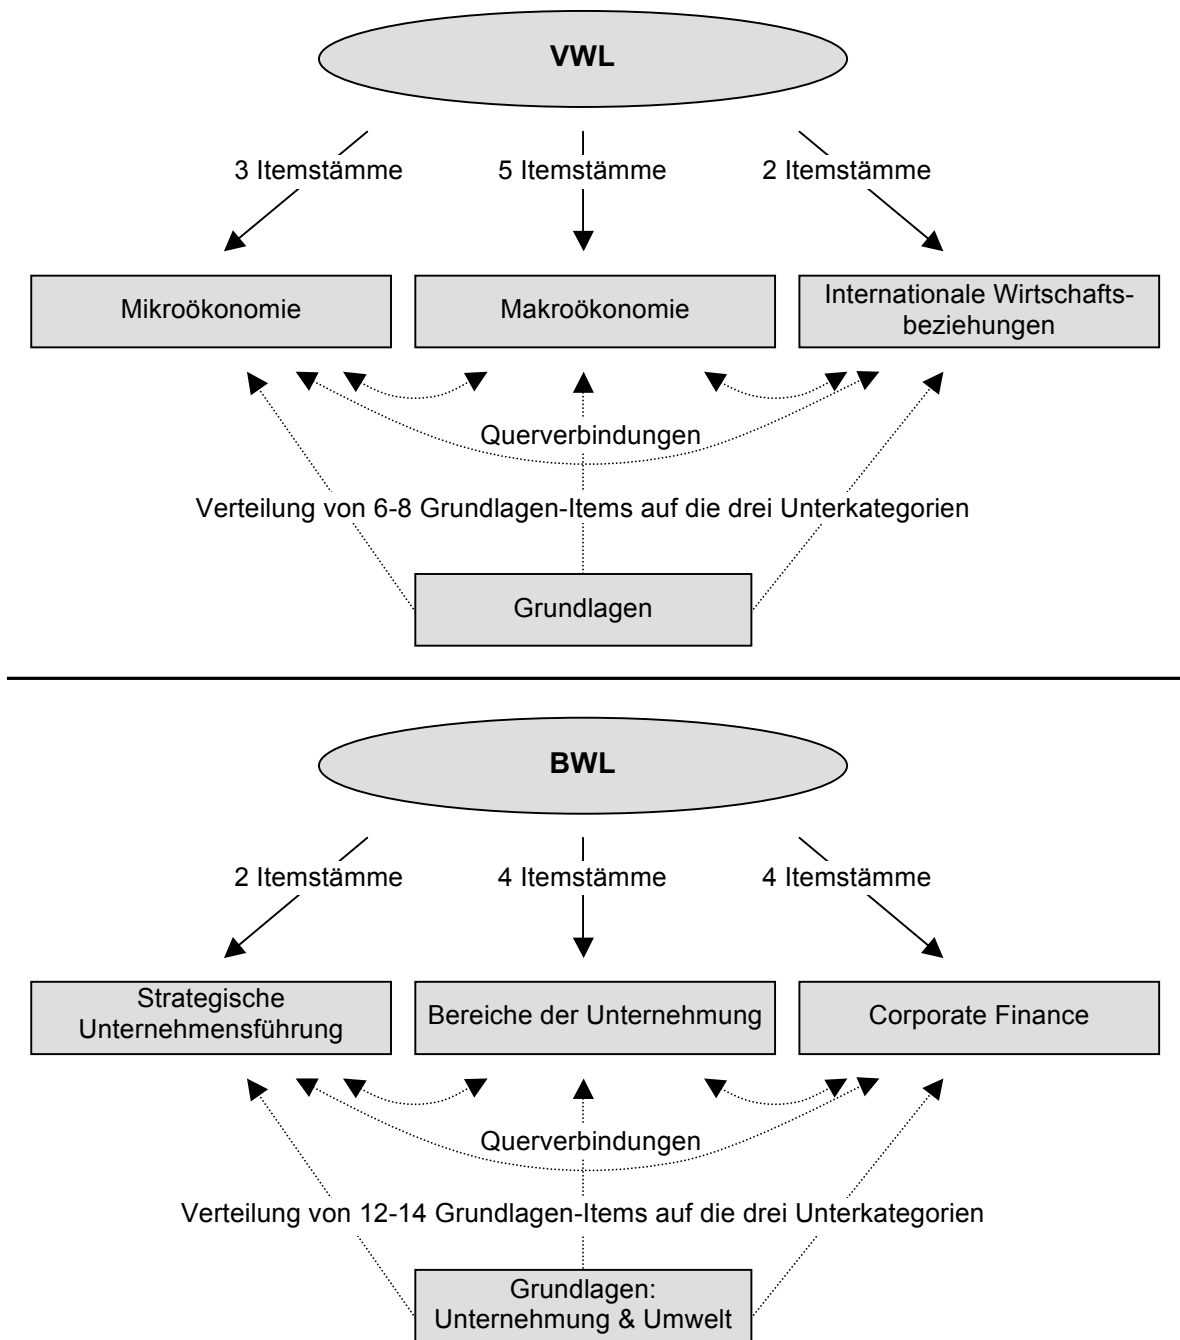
VWL

3 Itemstämme

5 Itemstämme

2 Itemstämme

Mikroökonomie

Makroökonomie

Internationale Wirtschaftsbeziehungen

Querverbindungen

Verteilung von 6-8 Grundlagen-Items auf die drei Unterkategorien

Grundlagen

BWL

2 Itemstämme

4 Itemstämme

4 Itemstämme

Strategische Unternehmensführung

Bereiche der Unternehmung

Corporate Finance

Querverbindungen

Verteilung von 12-14 Grundlagen-Items auf die drei Unterkategorien

Grundlagen: Unternehmung & Umwelt